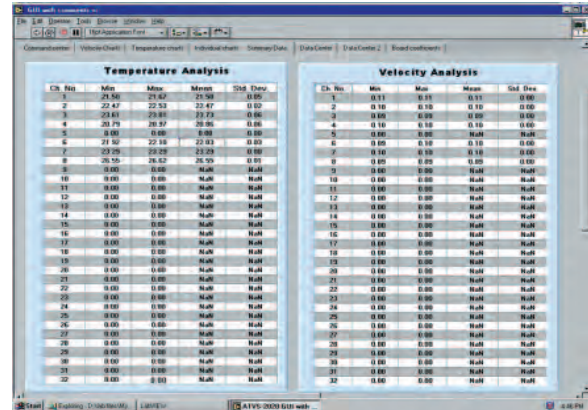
GUI with comments.vi

File Edit Operate Tools Browse Window Help

13pt Application Font

Command center | Velocity Chart | Temperature chart | Individual charts | Summary Data | Data Centre | Data Centre 2 | Board coefficients

Temperature Analysis

| Ch. No | Min | Max | Mean | Std. Dev. |
|---|---|---|---|---|
| 1 | 21.56 | 21.62 | 21.58 | 0.05 |
| 2 | 22.47 | 22.53 | 22.47 | 0.02 |
| 3 | 23.61 | 23.81 | 23.73 | 0.06 |
| 4 | 20.79 | 20.97 | 20.86 | 0.06 |
| 5 | 0.00 | 0.00 | 0.00 | 0.00 |
| 6 | 21.92 | 22.10 | 22.03 | 0.03 |
| 7 | 23.25 | 23.29 | 23.28 | 0.00 |
| 8 | 26.55 | 26.62 | 26.59 | 0.01 |
| 9 | 0.00 | 0.00 | NaN | NaN |
| 10 | 0.00 | 0.00 | NaN | NaN |
| 11 | 0.00 | 0.00 | NaN | NaN |
| 12 | 0.00 | 0.00 | NaN | NaN |
| 13 | 0.00 | 0.00 | NaN | NaN |
| 14 | 0.00 | 0.00 | NaN | NaN |
| 15 | 0.00 | 0.00 | NaN | NaN |
| 16 | 0.00 | 0.00 | NaN | NaN |
| 17 | 0.00 | 0.00 | NaN | NaN |
| 18 | 0.00 | 0.00 | NaN | NaN |
| 19 | 0.00 | 0.00 | NaN | NaN |
| 20 | 0.00 | 0.00 | NaN | NaN |
| 21 | 0.00 | 0.00 | NaN | NaN |
| 22 | 0.00 | 0.00 | NaN | NaN |
| 23 | 0.00 | 0.00 | NaN | NaN |
| 24 | 0.00 | 0.00 | NaN | NaN |
| 25 | 0.00 | 0.00 | NaN | NaN |
| 26 | 0.00 | 0.00 | NaN | NaN |
| 27 | 0.00 | 0.00 | NaN | NaN |
| 28 | 0.00 | 0.00 | NaN | NaN |
| 29 | 0.00 | 0.00 | NaN | NaN |
| 30 | 0.00 | 0.00 | NaN | NaN |
| 31 | 0.00 | 0.00 | NaN | NaN |
| 32 | 0.00 | 0.00 | NaN | NaN |

Velocity Analysis

| Ch. No. | Min | Max | Mean | Std. Dev |
|---|---|---|---|---|
| 1 | 0.11 | 0.11 | 0.11 | 0.00 |
| 2 | 0.10 | 0.10 | 0.10 | 0.00 |
| 3 | 0.09 | 0.09 | 0.09 | 0.00 |
| 4 | 0.10 | 0.10 | 0.10 | 0.00 |
| 5 | 0.10 | 0.10 | 0.10 | 0.00 |
| 6 | 0.10 | 0.10 | 0.10 | 0.00 |
| 7 | 0.10 | 0.10 | 0.10 | 0.00 |
| 8 | 0.09 | 0.09 | 0.09 | 0.00 |
| 9 | 0.00 | 0.00 | NaN | NaN |
| 10 | 0.00 | 0.00 | NaN | NaN |
| 11 | 0.00 | 0.00 | NaN | NaN |
| 12 | 0.00 | 0.00 | NaN | NaN |
| 13 | 0.00 | 0.00 | NaN | NaN |
| 14 | 0.00 | 0.00 | NaN | NaN |
| 15 | 0.00 | 0.00 | NaN | NaN |
| 16 | 0.00 | 0.00 | NaN | NaN |
| 17 | 0.00 | 0.00 | NaN | NaN |
| 18 | 0.00 | 0.00 | NaN | NaN |
| 19 | 0.00 | 0.00 | NaN | NaN |
| 20 | 0.00 | 0.00 | NaN | NaN |
| 21 | 0.00 | 0.00 | NaN | NaN |
| 22 | 0.00 | 0.00 | NaN | NaN |
| 23 | 0.00 | 0.00 | NaN | NaN |
| 24 | 0.00 | 0.00 | NaN | NaN |
| 25 | 0.00 | 0.00 | NaN | NaN |
| 26 | 0.00 | 0.00 | NaN | NaN |
| 27 | 0.00 | 0.00 | NaN | NaN |
| 28 | 0.00 | 0.00 | NaN | NaN |
| 29 | 0.00 | 0.00 | NaN | NaN |
| 30 | 0.00 | 0.00 | NaN | NaN |
| 31 | 0.00 | 0.00 | NaN | NaN |
| 32 | 0.00 | 0.00 | NaN | NaN |

Start | Exploring - D:\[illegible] | LabVIEW | ATVS-2020 GUI with ... | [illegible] PM